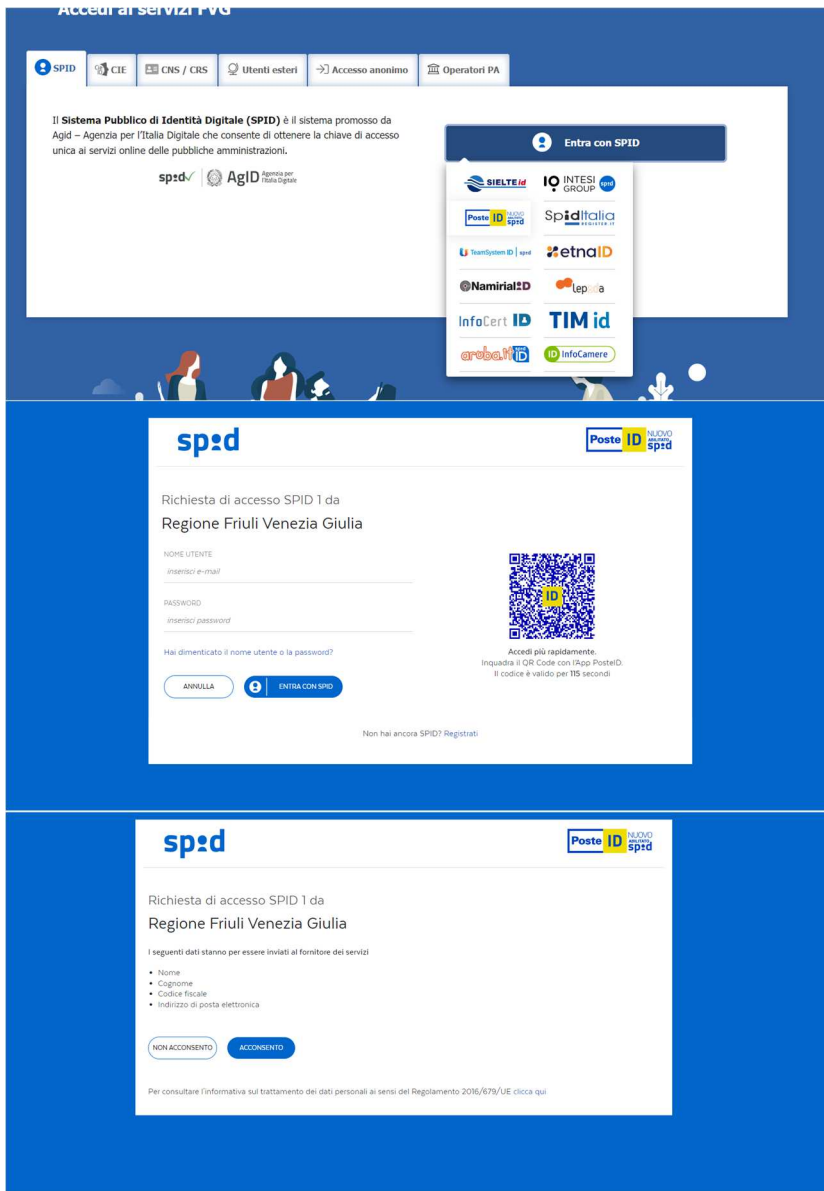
Accedi ai servizi FVG

SPID | CIE | CNS / CRS | Utenti esteri | Accesso anonimo | Operatori PA

Il **Sistema Pubblico di Identità Digitale (SPID)** è il sistema promosso da Agid – Agenzia per l'Italia Digitale che consente di ottenere la chiave di accesso unica ai servizi online delle pubbliche amministrazioni.

spid AgID Agenzia per l'Italia Digitale

Entra con SPID

SIELTE id | INTESI GROUP spid
Poste ID NUOVO ABILITATO spid | SpidItalia REGISTER.IT
TeamSystem ID spid | etnaID
NamirialID | lepida
InfoCert ID | TIM id
aruba.it ID | ID InfoCamere

spid | Poste ID NUOVO ABILITATO spid

Richiesta di accesso SPID 1 da
Regione Friuli Venezia Giulia

NOME UTENTE
inserisci e-mail

PASSWORD
inserisci password

Hai dimenticato il nome utente o la password?

ANNULLA | ENTRA CON SPID

Accedi più rapidamente.
Inquadra il QR Code con l'App PosteID.
Il codice è valido per 115 secondi

Non hai ancora SPID? Registrati

spid | Poste ID NUOVO ABILITATO spid

Richiesta di accesso SPID 1 da
Regione Friuli Venezia Giulia

I seguenti dati stanno per essere inviati al fornitore dei servizi

• Nome
• Cognome
• Codice fiscale
• Indirizzo di posta elettronica

NON ACCONSENTO | ACCONSENTO

Per consultare l'informativa sul trattamento dei dati personali ai sensi del Regolamento 2016/679/UE clicca qui